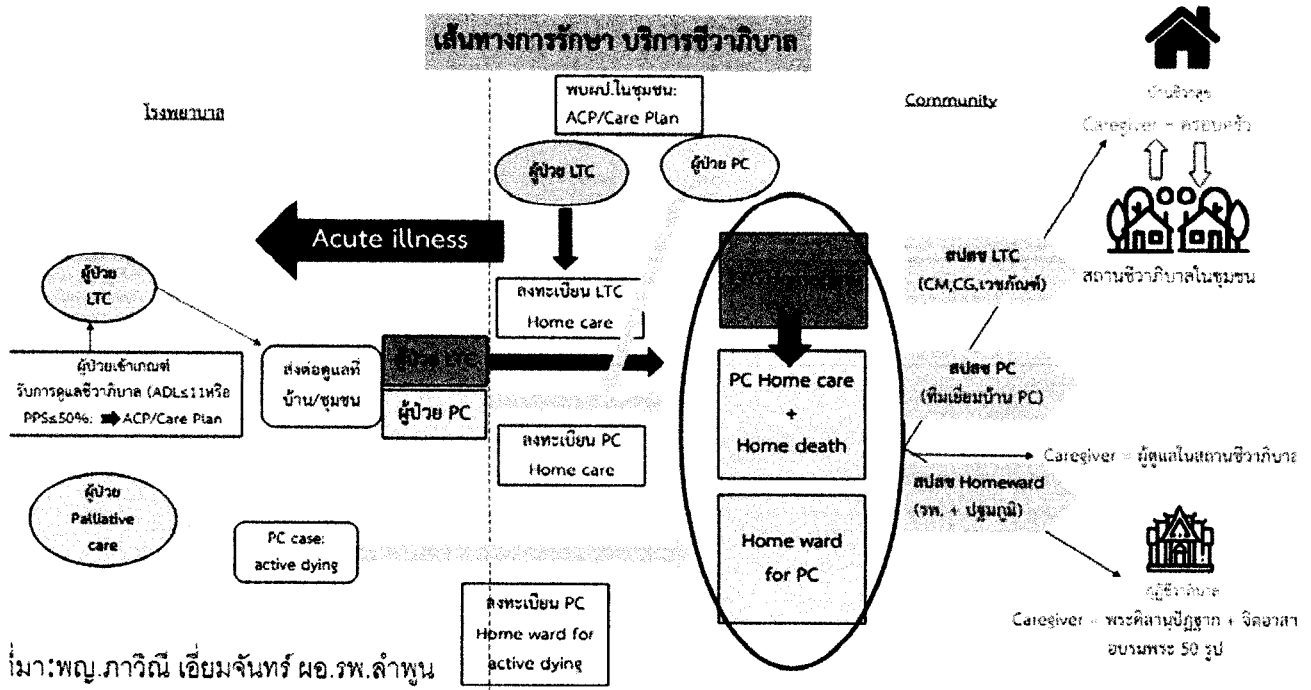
เส้นทางการรักษา บริการชีวาภิบาล

โรงพยาบาล

พบแพทย์ในชุมชน: ACP/Care Plan

ผู้ป่วย LTC

ผู้ป่วย PC

Community

บ้านชีวาสุข

Caregiver = ครอบครัว

Acute illness

ผู้ป่วย LTC

ลงทะเบียน LTC Home care

สปสช LTC (CM,CG,เวชภัณฑ์)

สถานชีวาภิบาลในชุมชน

ผู้ป่วยเข้าเกณฑ์ รับการดูแลชีวาภิบาล (ADL≤11หรือ PPS≤50%: ➡ACP/Care Plan

ส่งต่อดูแลที่ บ้าน/ชุมชน

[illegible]

ผู้ป่วย PC

PC Home care + Home death

สปสช PC (ทีมเยี่ยมบ้าน PC)

ลงทะเบียน PC Home care

Caregiver = ผู้ดูแลในสถานชีวาภิบาล

สปสช Homeward (รพ. + ปฐมภูมิ)

ผู้ป่วย Palliative care

PC case: active dying

Home ward for PC

กุฏิชีวาภิบาล

Caregiver = พระคิลานุปัฏฐาก + จิตอาสา อบรมพระ 50 รูป

ลงทะเบียน PC Home ward for active dying

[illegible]มา:พญ.ภาวิณี เอี่ยมจันทร์ ผอ.รพ.ลำพูน